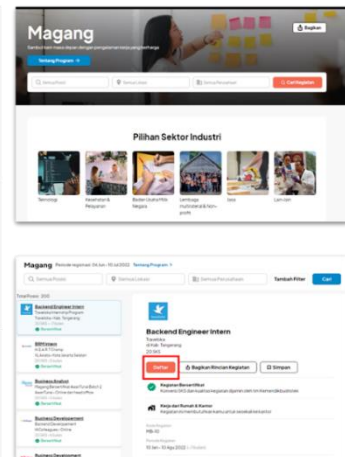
Magang

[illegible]

Tentang Program →

Bagikan

Semua Posisi

Semua Lokasi

Semua Perusahaan

Cari Kegiatan

Pilihan Sektor Industri

Teknologi

Kesehatan & Pelayanan

Badan Usaha Milik Negara

Lembaga multilateral & Non-profit

Jasa

Lain-lain

Magang Periode kegiatan: 04 Jan - 10 Jul 2022 Tentang Program →

Semua Posisi

Semua Lokasi

Semua Perusahaan

Tambah Filter

Cari

Total Posisi: 200

Backend Engineer Intern

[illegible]

Bersertifikat

BRIPintars

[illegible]

Business Analyst

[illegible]

Business Development

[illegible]

Business Development

Backend Engineer Intern

Tokopedia

Kota Tangerang

20 SKS

Daftar

Bagikan Rincian Kegiatan

Simpan

Kegiatan Bersertifikat

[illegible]

Kegiatan Rumah & Kantor

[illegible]

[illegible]

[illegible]